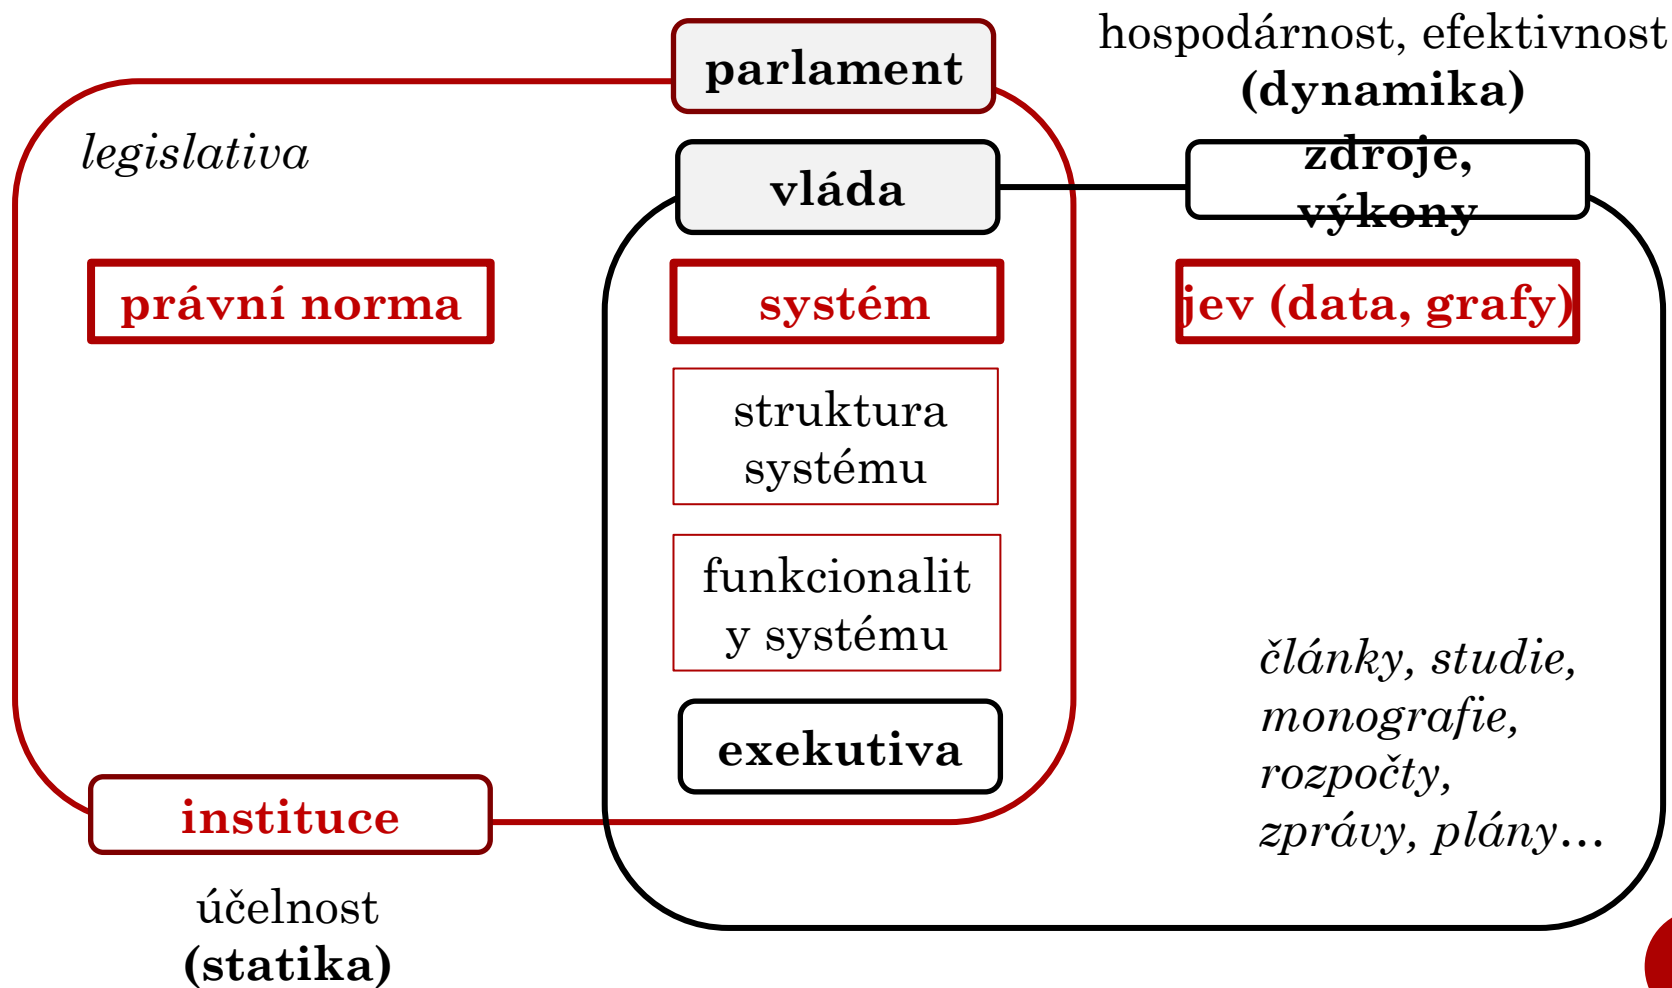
parlament

hospodárnost, efektivnost
**(dynamika)**

legislativa

vláda

zdroje, výkony

právní norma

systém

jev (data, grafy)

struktura systému

funkcionality systému

exekutiva

články, studie, monografie, rozpočty, zprávy, plány…

instituce

účelnost
**(statika)**